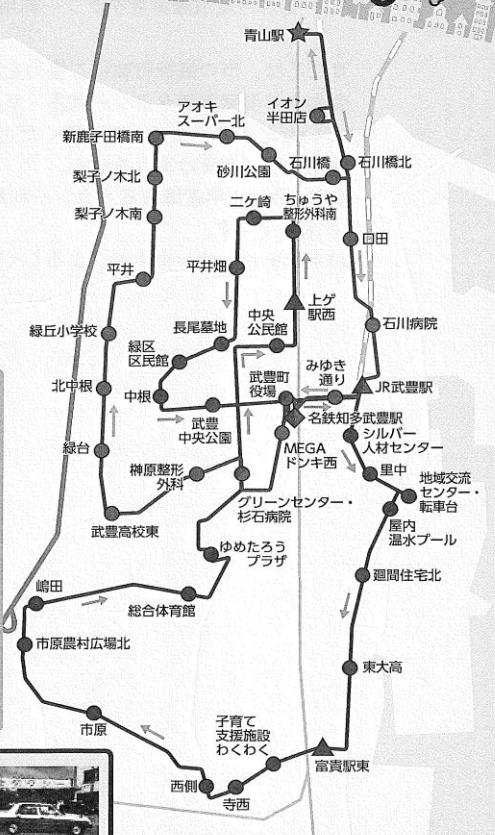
青山駅

イオン半田店

アオキスーパー北

新鹿子田橋南

砂川公園

石川橋

石川橋北

梨子ノ木北

梨子ノ木南

二ケ崎

ちゅうや整形外科前

四田

平井

平井畑

上ゲ駅西

石川病院

緑丘小学校

長尾墓地

中央公民館

緑区区民館

みゆき通り

北中根

武豊町役場

JR武豊駅

中根

名鉄知多武豊駅

武豊中央公園

MEGAドンキ西

シルバー人材センター

緑台

榊原整形外科

里中

地域交流センター・転車台

グリーンセンター・杉石病院

武豊高校東

屋内温水プール

ゆめたろうプラザ

嶋田

総合体育館

廻間住宅北

市原農村広場北

東大高

市原

子育て支援施設わくわく

富貴駅東

西側

寺西